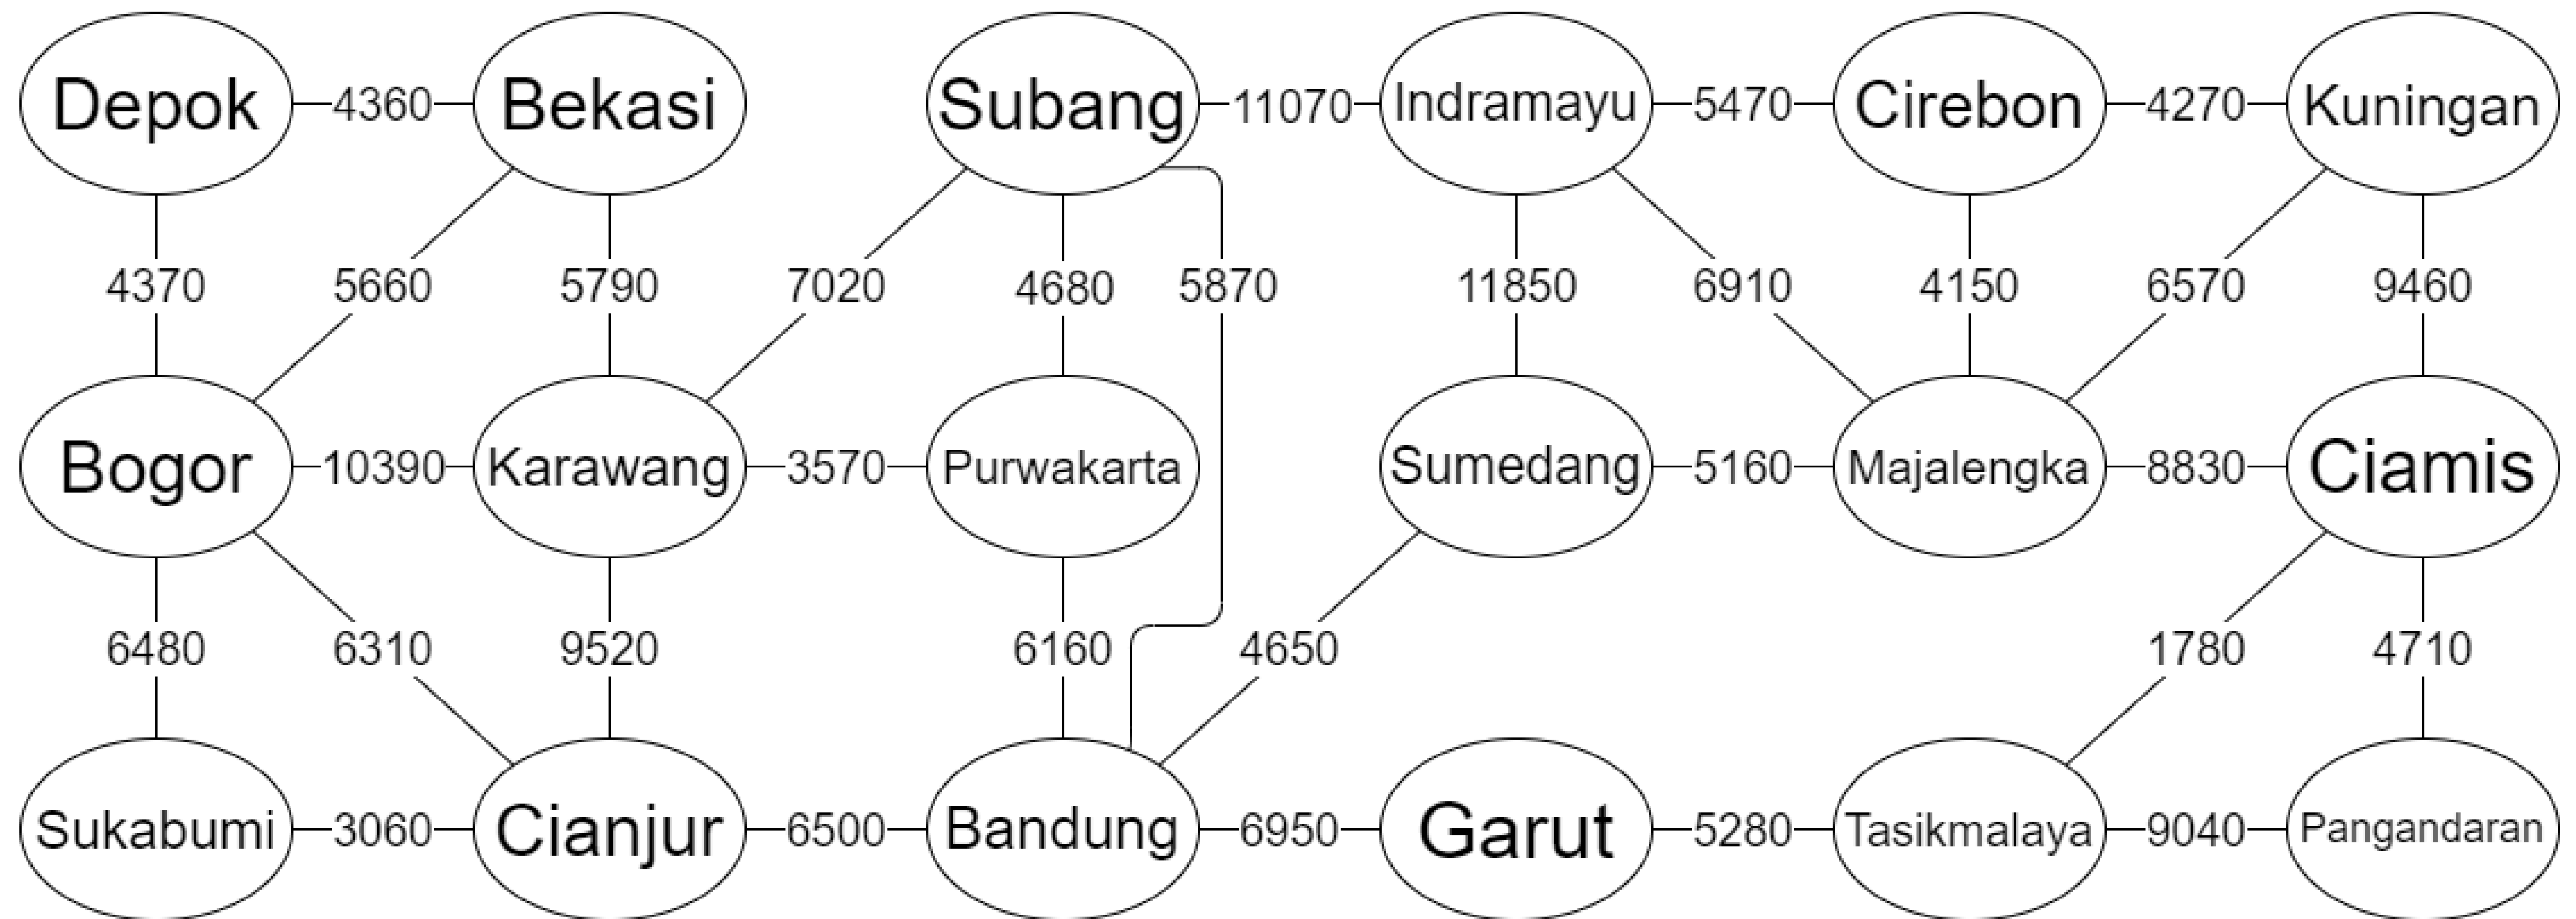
Depok 4360 Bekasi Subang 11070 Indramayu 5470 Cirebon 4270 Kuningan

4370 5660 5790 7020 4680 5870 11850 6910 4150 6570 9460

Bogor 10390 Karawang 3570 Purwakarta Sumedang 5160 Majalengka 8830 Ciamis

6480 6310 9520 6160 4650 1780 4710

Sukabumi 3060 Cianjur 6500 Bandung 6950 Garut 5280 Tasikmalaya 9040 Pangandaran